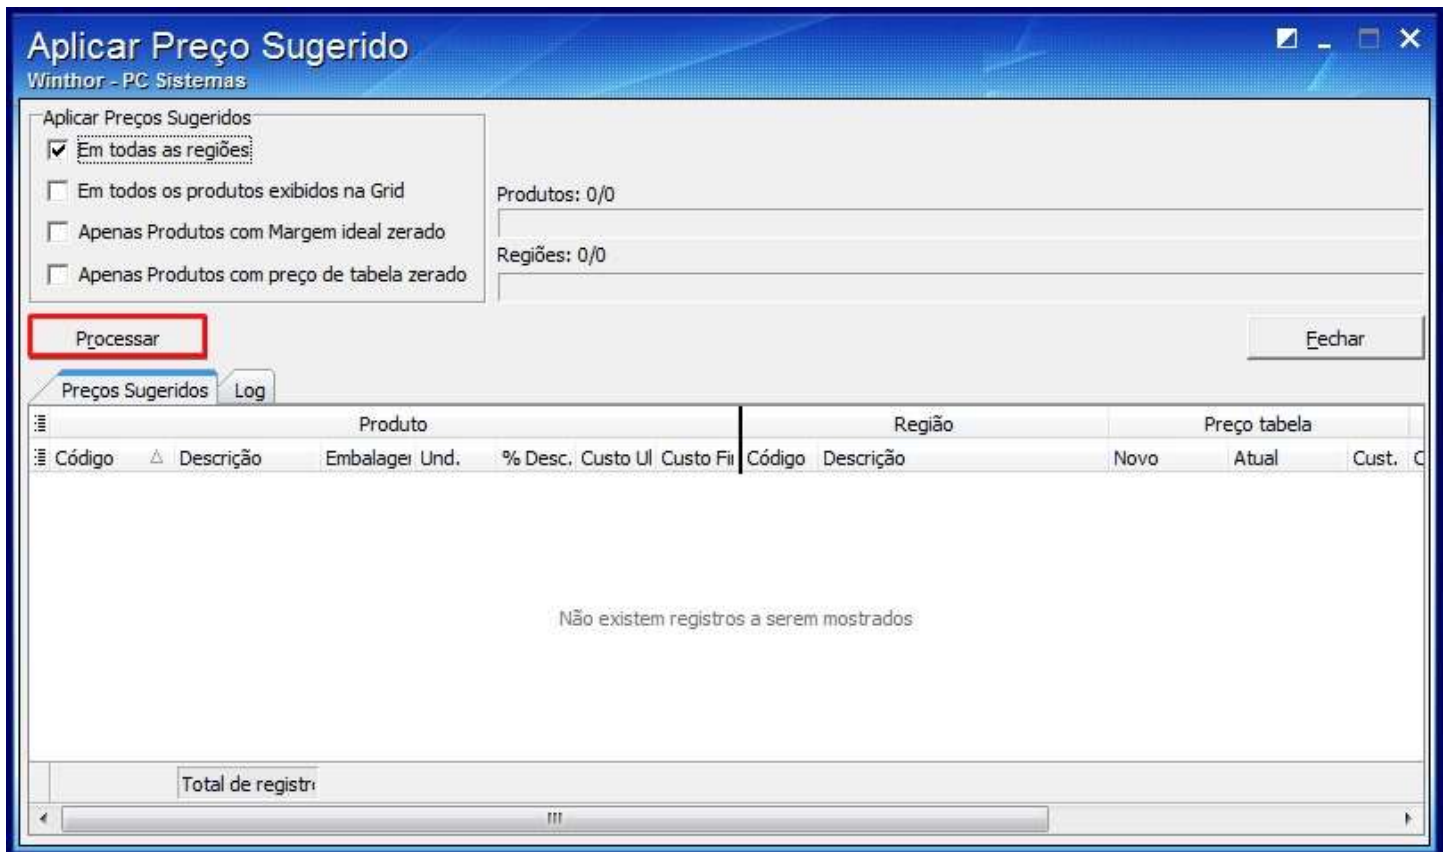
Aplicar Preço Sugerido
Winthor - PC Sistemas

Aplicar Preços Sugeridos
Em todas as regiões
Em todos os produtos exibidos na Grid
Apenas Produtos com Margem ideal zerado
Apenas Produtos com preço de tabela zerado

Produtos: 0/0
Regiões: 0/0

Processar
Fechar

Preços Sugeridos
Log

| Produto | | | | | | | Região | | Preço tabela | | |
|---|---|---|---|---|---|---|---|---|---|---|---|
| Código | Descrição | Embalager | Und. | % Desc. | Custo Ul | Custo Fi | Código | Descrição | Novo | Atual | Cust. C |

Não existem registros a serem mostrados

Total de registr